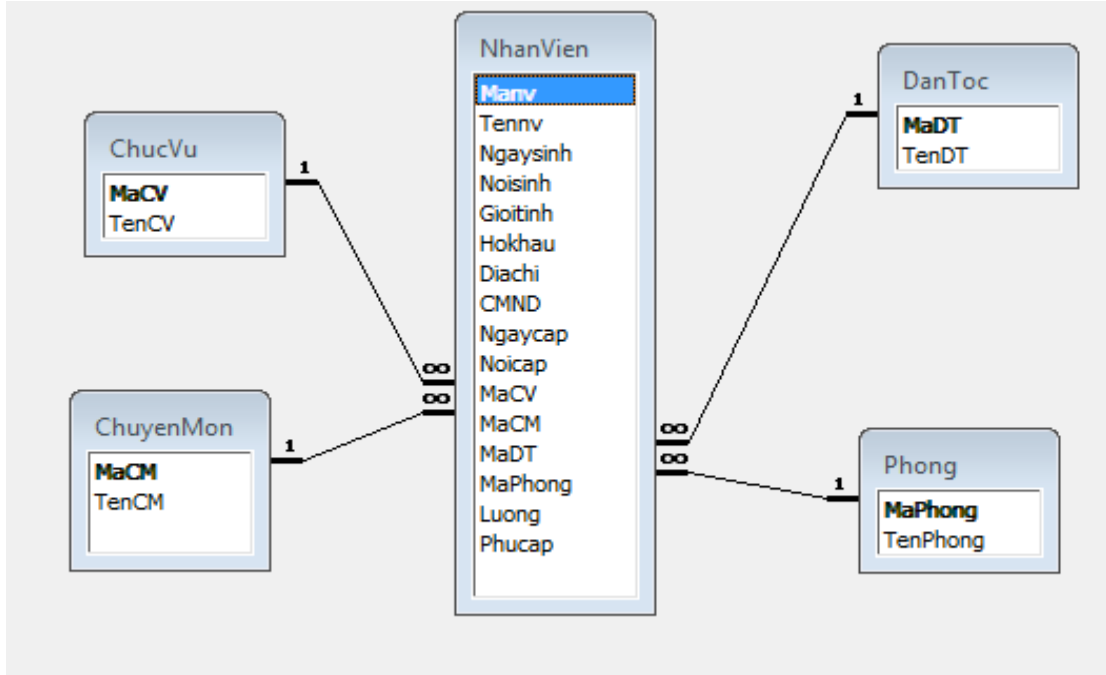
ChucVu
MaCV
TenCV

ChuyenMon
MaCM
TenCM

NhanVien
Manv
Tennv
Ngaysinh
Noisinh
Gioitinh
Hokhau
Diachi
CMND
Ngaycap
Noicap
MaCV
MaCM
MaDT
MaPhong
Luong
Phucap

DanToc
MaDT
TenDT

Phong
MaPhong
TenPhong

1
1
1
1
∞
∞
∞
∞